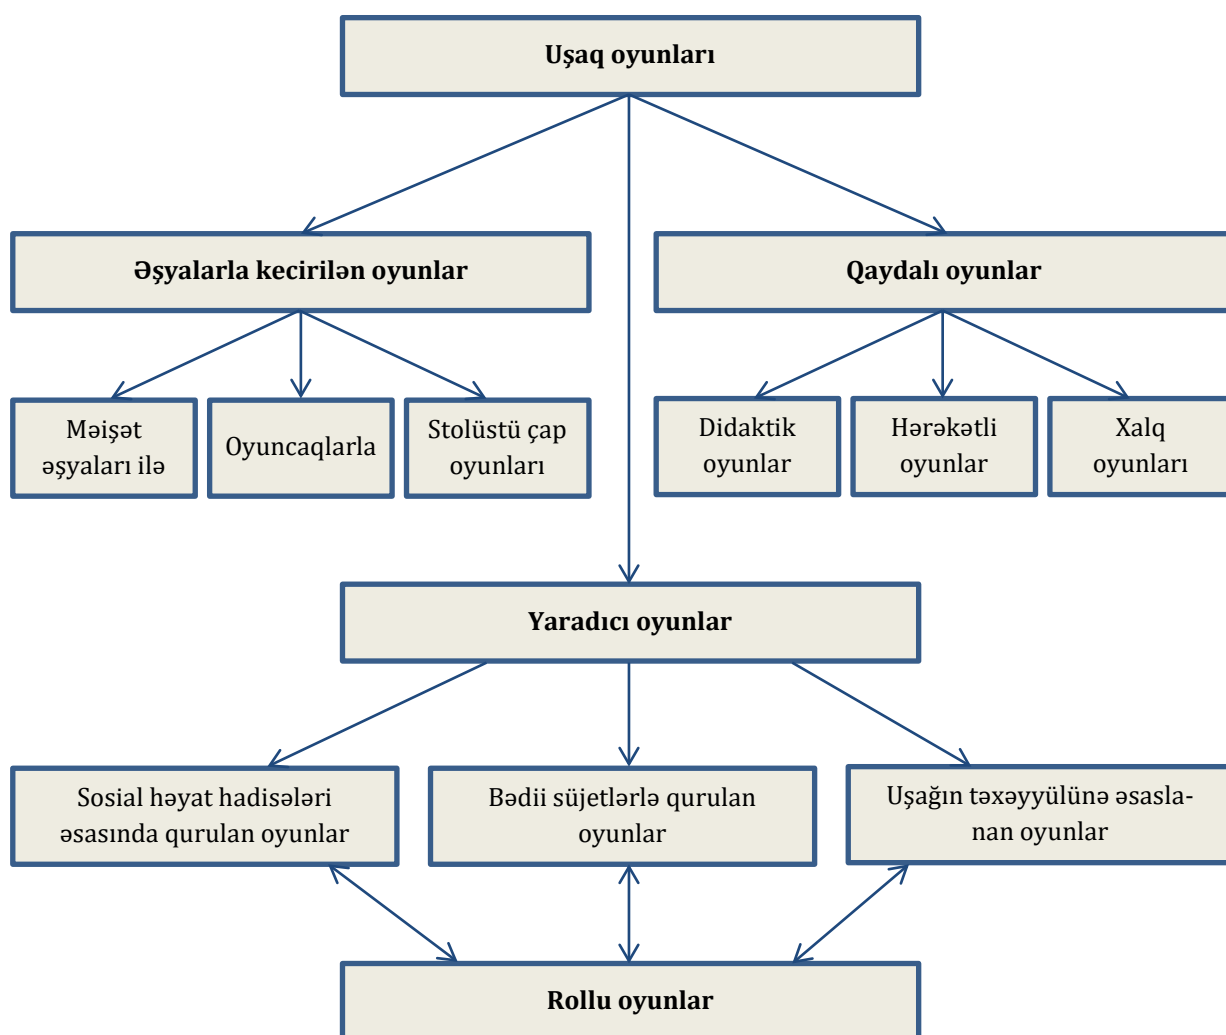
Uşaq oyunları

Əşyalarla kecirilən oyunlar

Qaydalı oyunlar

Məişət əşyaları ilə

Oyuncaqlarla

Stolüstü çap oyunları

Didaktik oyunlar

Hərəkətli oyunlar

Xalq oyunları

Yaradıcı oyunlar

Sosial həyat hadisələri əsasında qurulan oyunlar

Bədii süjetlərlə qurulan oyunlar

Uşağın təxəyyülünə əsaslanan oyunlar

Rollu oyunlar